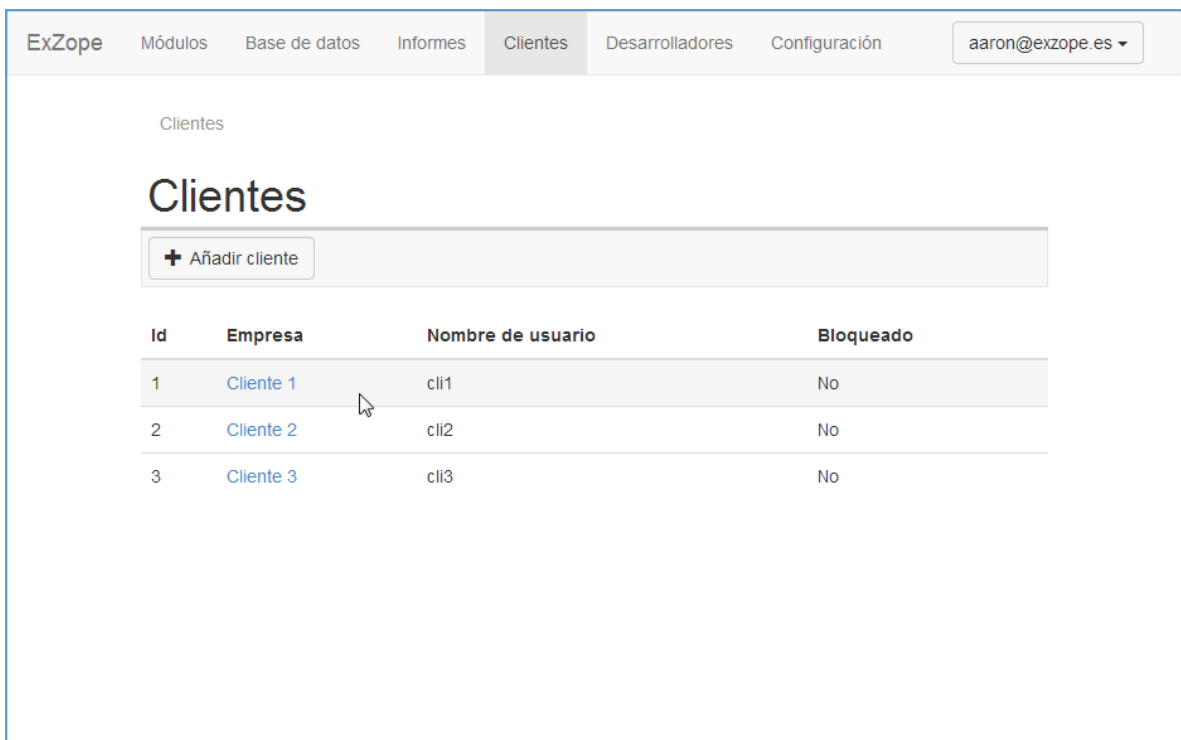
ExZope Módulos Base de datos Informes Clientes Desarrolladores Configuración aaron@exzope.es ▾

Clientes

Clientes

+ Añadir cliente

| Id | Empresa | Nombre de usuario | Bloqueado |
|---|---|---|---|
| 1 | Cliente 1 | cli1 | No |
| 2 | Cliente 2 | cli2 | No |
| 3 | Cliente 3 | cli3 | No |